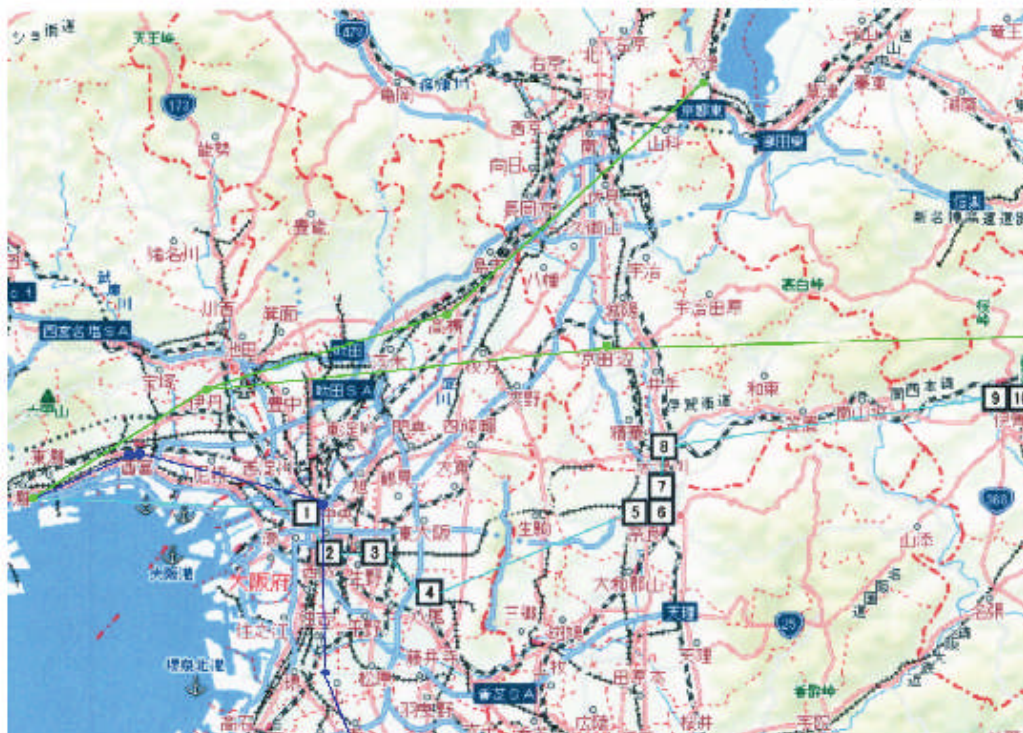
天王峠
477
173
能勢
猪名川
川西
箕面
池田
宝塚
伊丹
豊中
吹田
高槻
茨木
長岡京
向日
亀岡
京都
山科
大津
草津
栗東
宇治
宇治田原
城陽
京田辺
精華
木津
奈良
天理
桜井
生駒
大東
門真
東大阪
八尾
大阪府
大阪港
堺泉北港
松原
羽曳野
大和郡山
田原本
三郷
西宮
芦屋
尼崎
豊能
西京
伊賀街道
和束
南山城
名阪国道
山添
吉野川
針
東西
瀬田東
信楽
新名神高速道路
西宮名塩SA
吹田SA
香芝SA
天理
京田辺
1
2
3
4
5
6
7
8
9
10
25
369